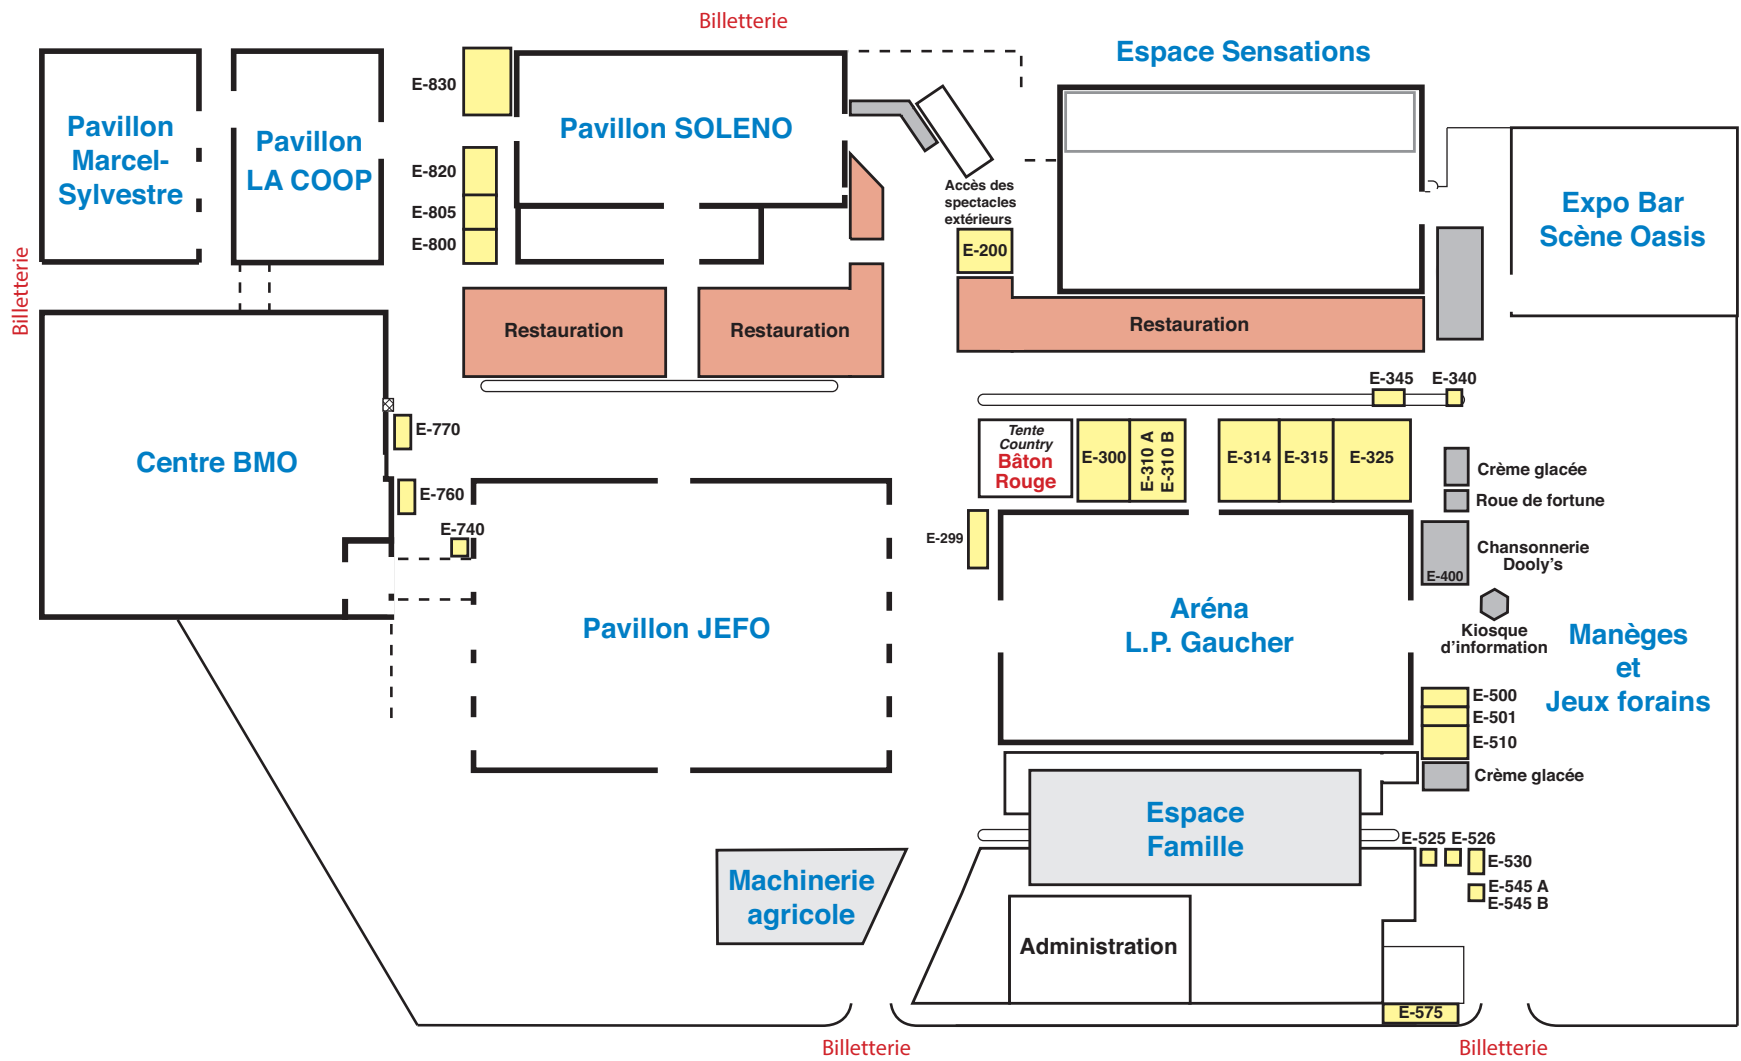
Billetterie

Billetterie

Pavillon Marcel-Sylvestre

Pavillon LA COOP

E-830

E-820

E-805

E-800

Pavillon SOLENO

Accès des spectacles extérieurs

E-200

Espace Sensations

Expo Bar Scène Oasis

Restauration

Restauration

Restauration

E-345

E-340

Centre BMO

E-770

E-760

E-740

Pavillon JEFO

Tente Country Bâton Rouge

E-300

E-310 A

E-310 B

E-314

E-315

E-325

Crème glacée

Roue de fortune

E-299

Chansonnerie Dooly's

E-400

Aréna L.P. Gaucher

Kiosque d'information

Manèges et Jeux forains

E-500

E-501

E-510

Crème glacée

Espace Famille

E-525

E-526

E-530

E-545 A

E-545 B

Machinerie agricole

Administration

E-575

Billetterie

Billetterie